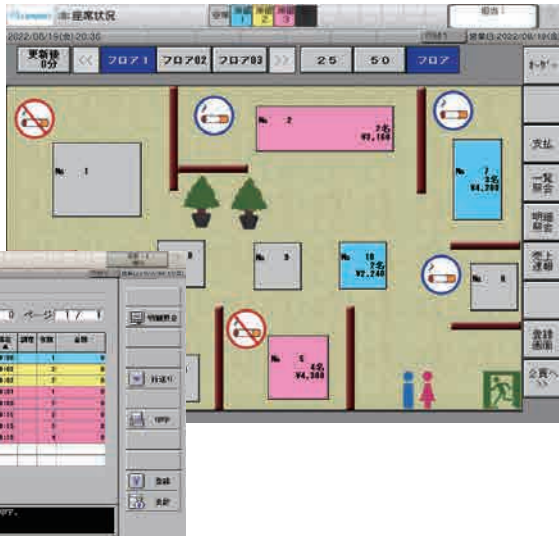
座席状況

空席
未提
1
未提
2
未提
3

担当

2022/08/19(金) 20:35

営業日:2022/08/19(金)

更新後
0分

<<
フロア1
フロア02
フロア03
>>
25
50
フロア

オーダー

No. 2
7名
¥2,150

No. 1

No. 7
3名
¥4,300

No. 8

No. 3

No. 10
2名
¥2,240

No. 6

No. 5
4名
¥4,300

支払

一覧
照会

明細
照会

売上
速報

登録
画面

会員へ

0 ページ 1 /

明細照会

行送り

登録

取消